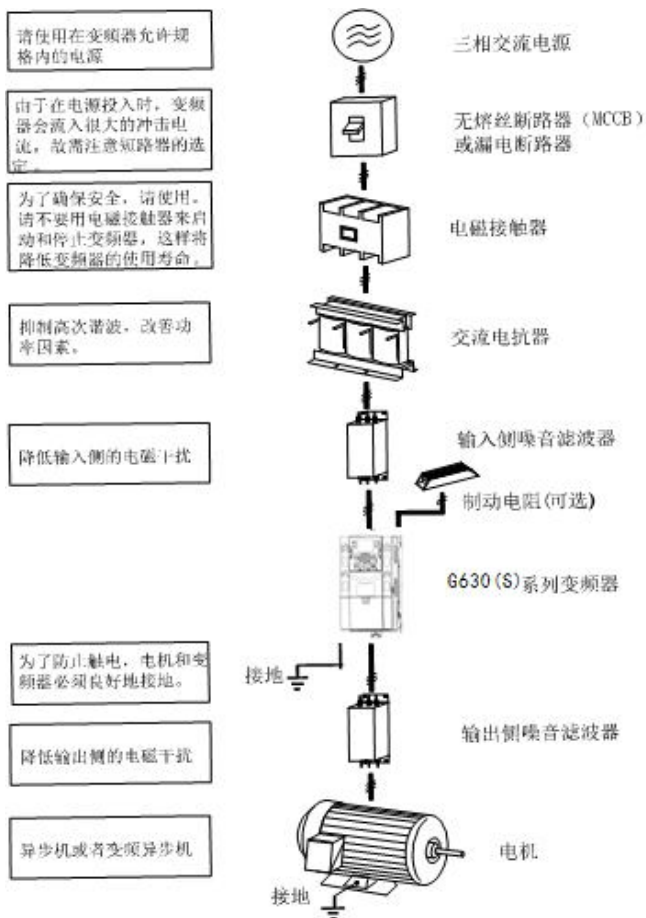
请使用在变频器允许规格内的电源

三相交流电源

由于在电源投入时，变频器会流入很大的冲击电流，故需注意短路器的选定。

无熔丝断路器（MCCB）或漏电断路器

为了确保安全，请使用。请不要用电磁接触器来启动和停止变频器，这样将降低变频器的使用寿命。

电磁接触器

抑制高次谐波，改善功率因素。

交流电抗器

降低输入侧的电磁干扰

输入侧噪音滤波器

制动电阻(可选)

G630(S)系列变频器

为了防止触电，电机和变频器必须良好地接地。

接地

降低输出侧的电磁干扰

输出侧噪音滤波器

异步机或者变频异步机

电机

接地